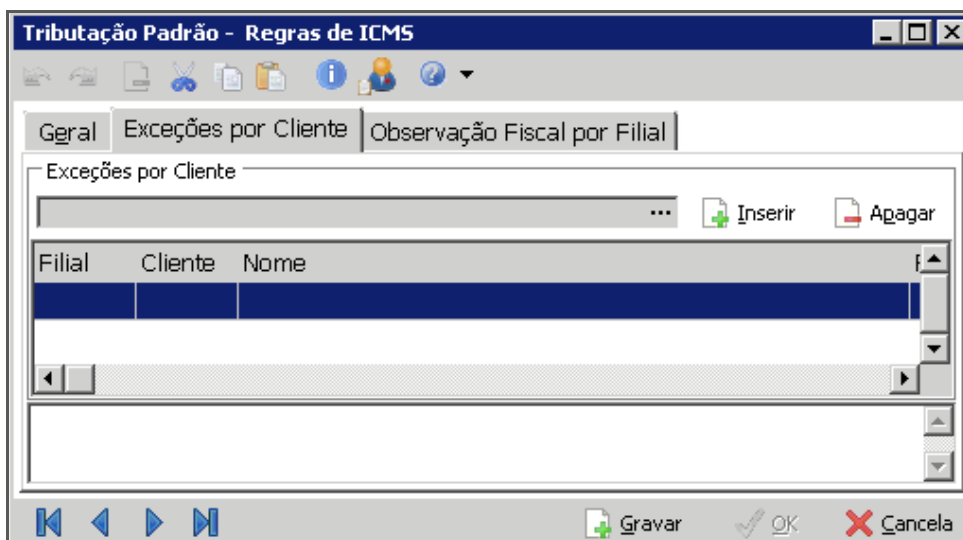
Tributação Padrão - Regras de ICMS

Geral | Exceções por Cliente | Observação Fiscal por Filial

Exceções por Cliente

...

Inserir

Apagar

| Filial | Cliente | Nome |
|---|---|---|
| | | |

Gravar

OK

Cancela